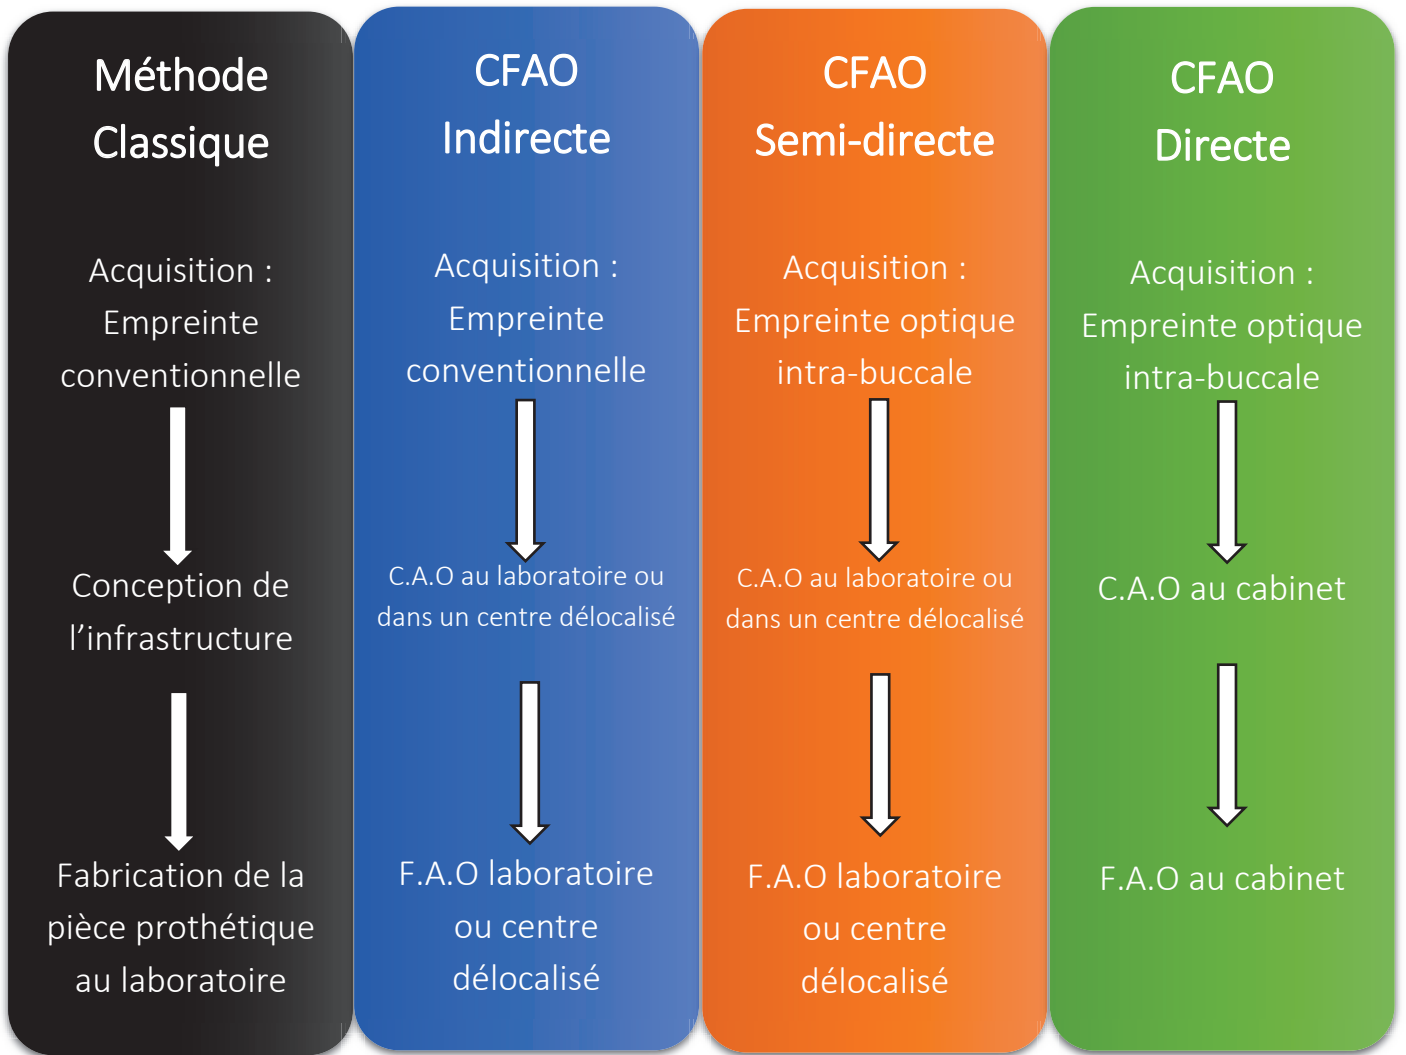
Méthode Classique

Acquisition : Empreinte conventionnelle

Conception de l'infrastructure

Fabrication de la pièce prothétique au laboratoire

CFAO Indirecte

Acquisition : Empreinte conventionnelle

C.A.O au laboratoire ou dans un centre délocalisé

F.A.O laboratoire ou centre délocalisé

CFAO Semi-directe

Acquisition : Empreinte optique intra-buccale

C.A.O au laboratoire ou dans un centre délocalisé

F.A.O laboratoire ou centre délocalisé

CFAO Directe

Acquisition : Empreinte optique intra-buccale

C.A.O au cabinet

F.A.O au cabinet